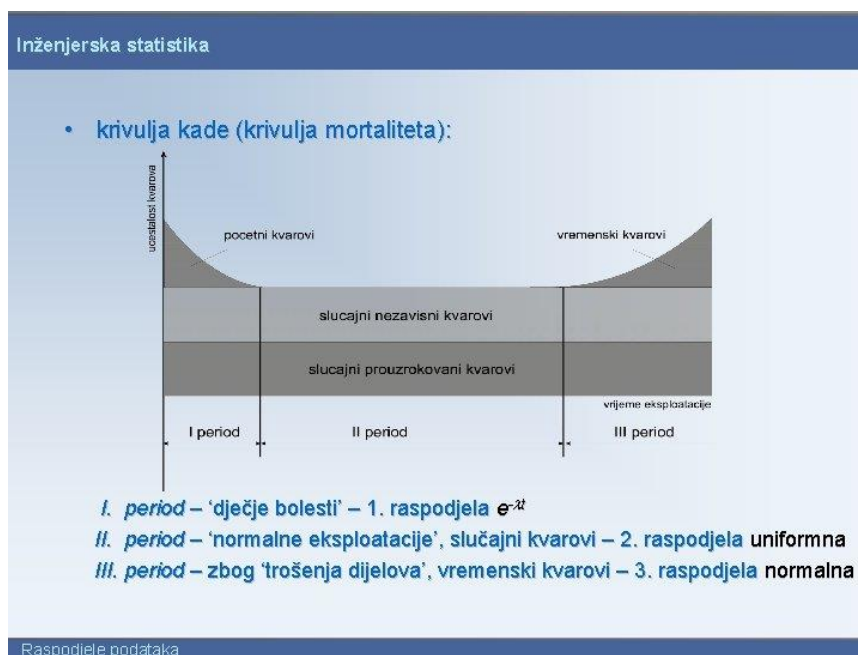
Inženjerska statistika

• krivulja kade (krivulja mortaliteta):

ucestalost kvarova

pocetni kvarovi

vremenski kvarovi

slucajni nezavisni kvarovi

slucajni prouzrokovani kvarovi

vrijeme eksploatacije

I period

II period

III period

I. period – 'dječje bolesti' – 1. raspodjela $e^{-\lambda t}$

II. period – 'normalne eksploatacije', slučajni kvarovi – 2. raspodjela uniformna

III. period – zbog 'trošenja dijelova', vremenski kvarovi – 3. raspodjela normalna

Raspodjele podataka